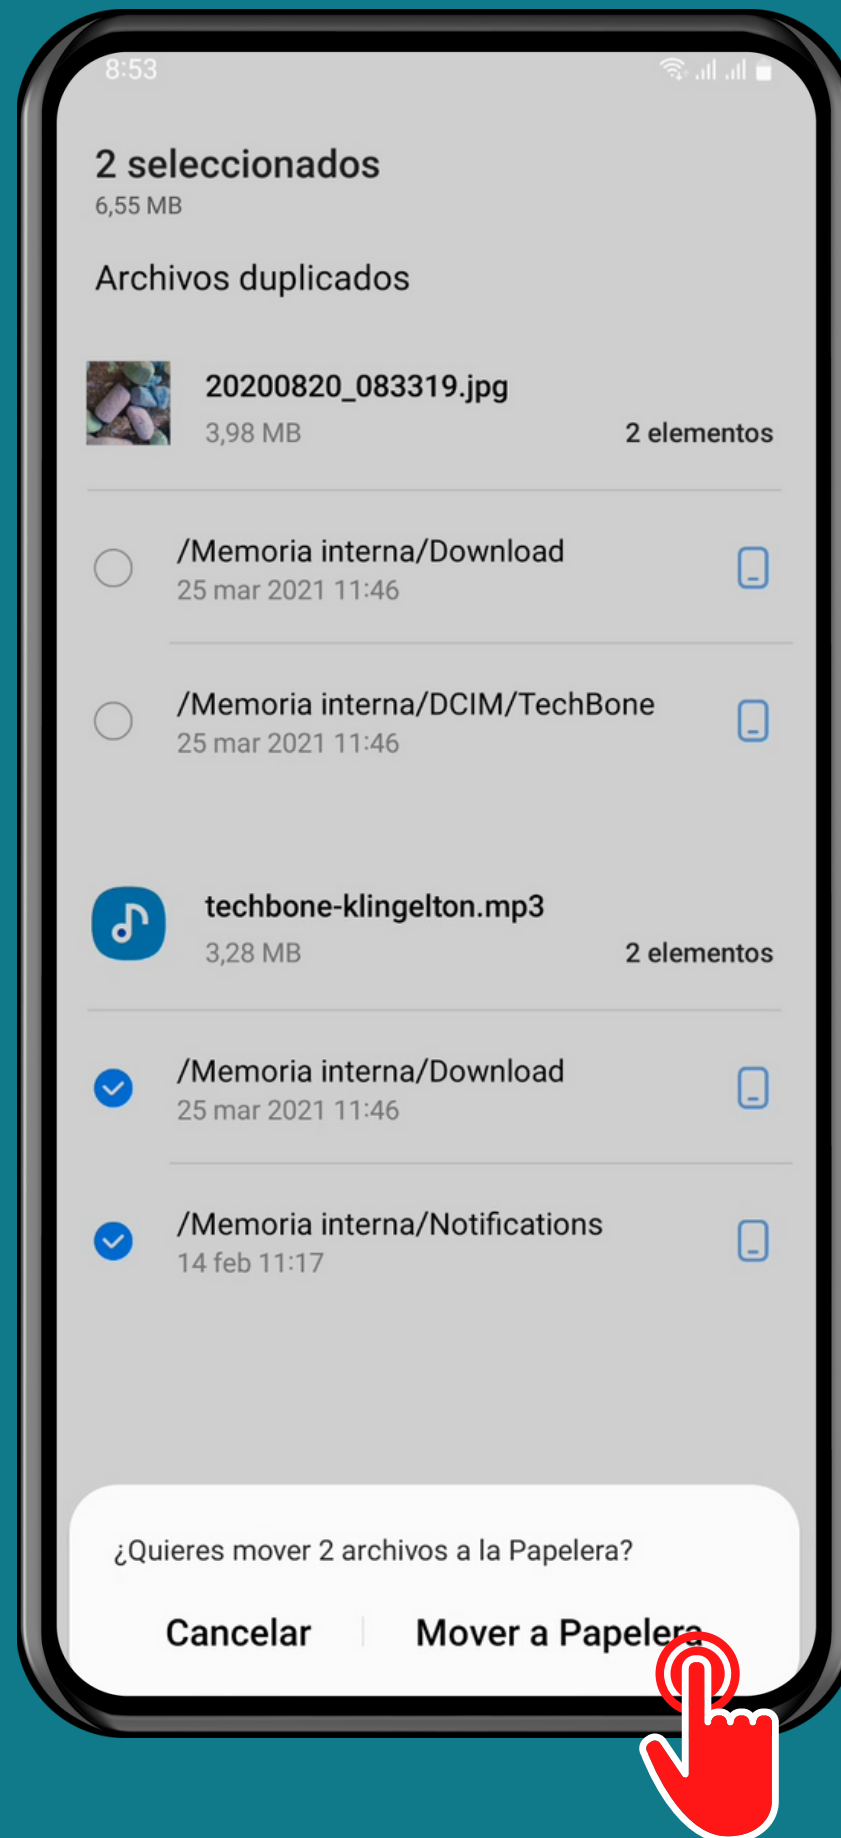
8:53

2 seleccionados
6,55 MB

Archivos duplicados

20200820_083319.jpg
3,98 MB
2 elementos

/Memoria interna/Download
25 mar 2021 11:46

/Memoria interna/DCIM/TechBone
25 mar 2021 11:46

techbone-klingelton.mp3
3,28 MB
2 elementos

/Memoria interna/Download
25 mar 2021 11:46

/Memoria interna/Notifications
14 feb 11:17

¿Quieres mover 2 archivos a la Papelera?

Cancelar
Mover a Papelera